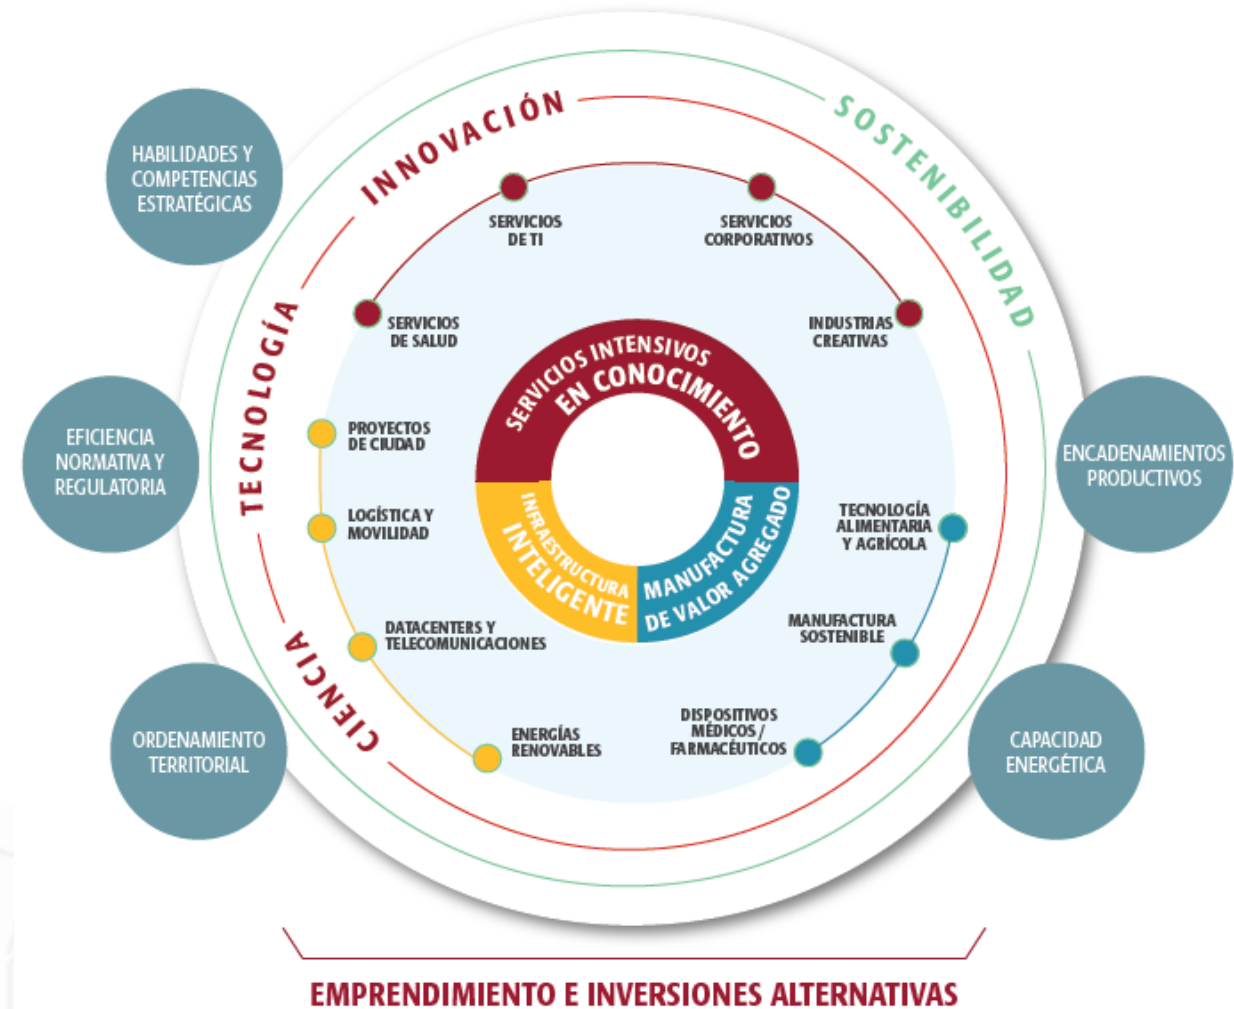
HABILIDADES Y COMPETENCIAS ESTRATÉGICAS

EFICIENCIA NORMATIVA Y REGULATORIA

ORDENAMIENTO TERRITORIAL

INNOVACIÓN

SOSTENIBILIDAD

TECNOLOGÍA

CIENCIA

ENCADENAMIENTOS PRODUCTIVOS

CAPACIDAD ENERGÉTICA

SERVICIOS DE TI

SERVICIOS CORPORATIVOS

SERVICIOS DE SALUD

INDUSTRIAS CREATIVAS

SERVICIOS INTENSIVOS EN CONOCIMIENTO

PROYECTOS DE CIUDAD

LOGÍSTICA Y MOVILIDAD

DATACENTERS Y TELECOMUNICACIONES

ENERGÍAS RENOVABLES

INFRAESTRUCTURA INTELIGENTE

MANUFACTURA DE VALOR AGREGADO

TECNOLOGÍA ALIMENTARIA Y AGRÍCOLA

MANUFACTURA SOSTENIBLE

DISPOSITIVOS MÉDICOS / FARMACÉUTICOS

EMPRENDIMIENTO E INVERSIONES ALTERNATIVAS